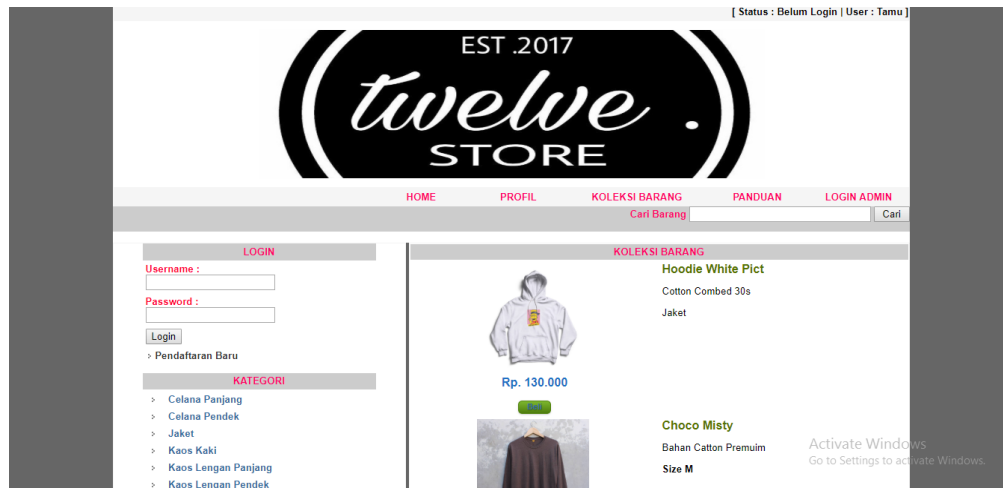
[ Status : Belum Login | User : Tamu ]

EST .2017
twelve .
STORE

HOME PROFIL KOLEKSI BARANG PANDUAN LOGIN ADMIN

Cari Barang Cari

LOGIN
Username :
Password :
Login
Pendaftaran Baru

KATEGORI
Celana Panjang
Celana Pendek
Jaket
Kaos Kaki
Kaos Lengan Panjang
Kaos Lengan Pendek

KOLEKSI BARANG
Hoodie White Pict
Cotton Combed 30s
Jaket
Rp. 130.000
Beli
Choco Misty
Bahan Catton Premuim
Size M

Activate Windows
Go to Settings to activate Windows.